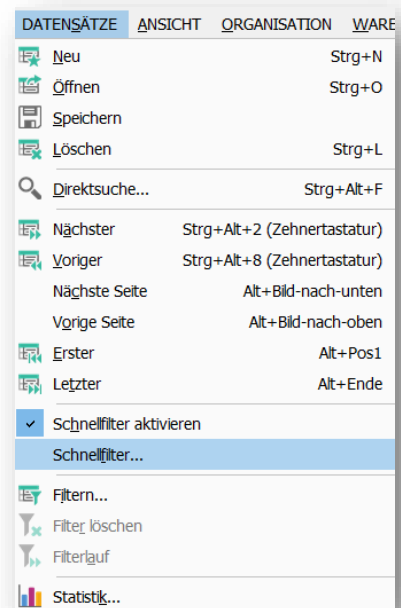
DATENSÄTZE ANSICHT ORGANISATION WARE

Neu Strg+N
Öffnen Strg+O
Speichern
Löschen Strg+L
Direktsuche... Strg+Alt+F
Nächster Strg+Alt+2 (Zehnertastatur)
Voriger Strg+Alt+8 (Zehnertastatur)
Nächste Seite Alt+Bild-nach-unten
Vorige Seite Alt+Bild-nach-oben
Erster Alt+Pos1
Letzter Alt+Ende
Schnellfilter aktivieren
Schnellfilter...
Filtern...
Filter löschen
Filterlauf
Statistik...